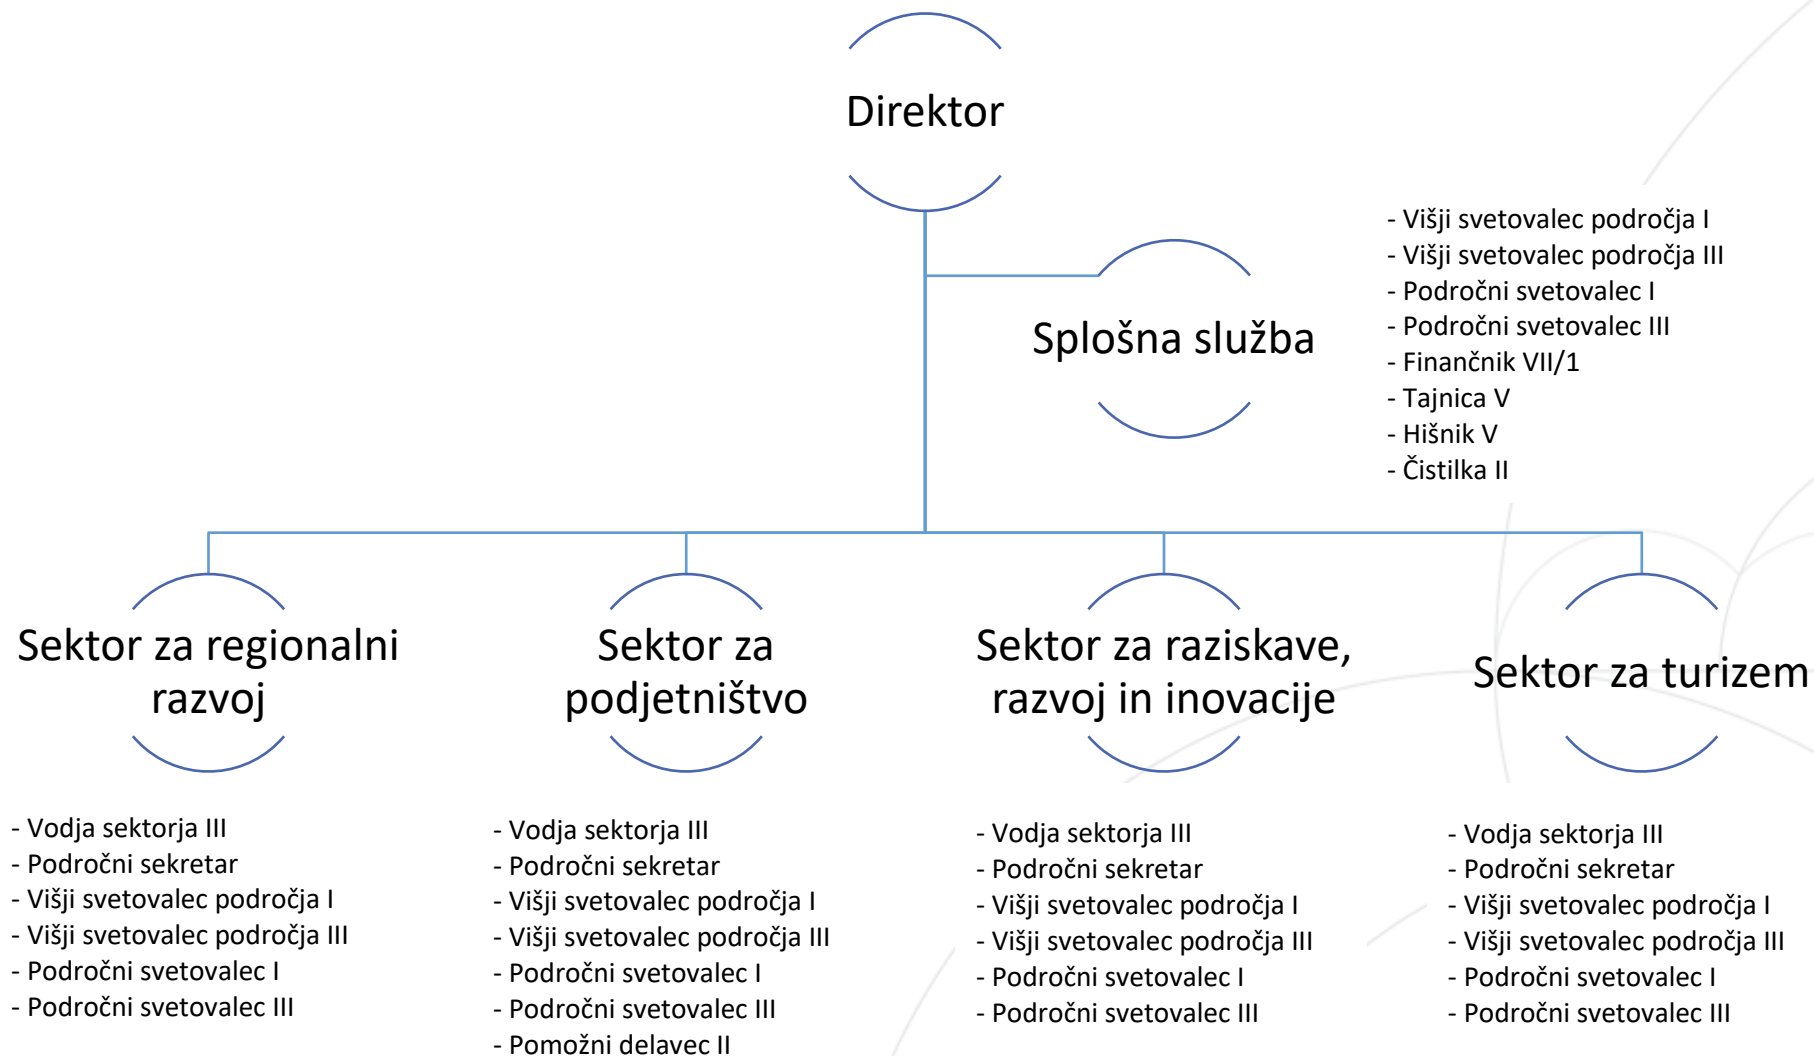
Direktor

Splošna služba

- Višji svetovalec področja I
- Višji svetovalec področja III
- Področni svetovalec I
- Področni svetovalec III
- Finančnik VII/1
- Tajnica V
- Hišnik V
- Čistilka II

Sektor za regionalni razvoj

- Vodja sektorja III
- Področni sekretar
- Višji svetovalec področja I
- Višji svetovalec področja III
- Področni svetovalec I
- Področni svetovalec III

Sektor za podjetništvo

- Vodja sektorja III
- Področni sekretar
- Višji svetovalec področja I
- Višji svetovalec področja III
- Področni svetovalec I
- Področni svetovalec III
- Pomožni delavec II

Sektor za raziskave, razvoj in inovacije

- Vodja sektorja III
- Področni sekretar
- Višji svetovalec področja I
- Višji svetovalec področja III
- Področni svetovalec I
- Področni svetovalec III

Sektor za turizem

- Vodja sektorja III
- Področni sekretar
- Višji svetovalec področja I
- Višji svetovalec področja III
- Področni svetovalec I
- Področni svetovalec III